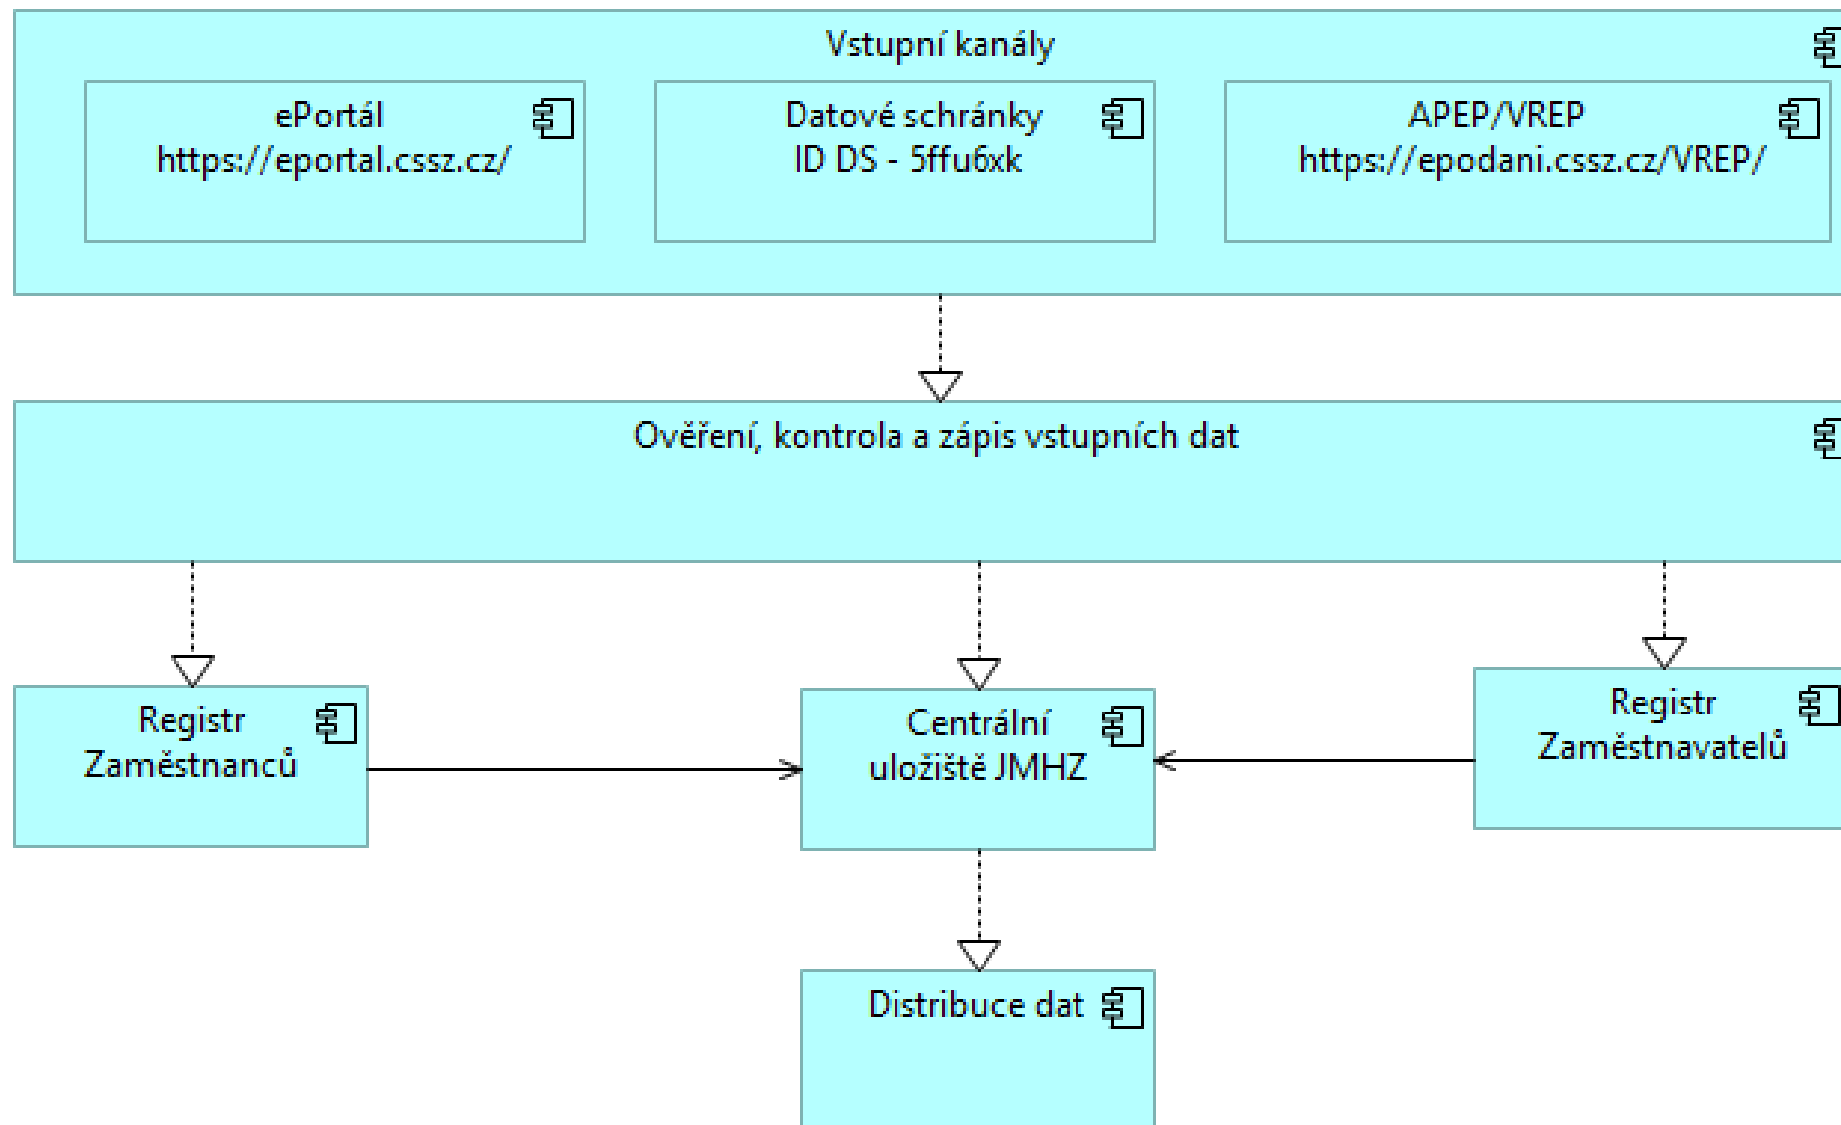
Vstupní kanály

ePortál
https://eportal.cssz.cz/

Datové schránky
ID DS - 5ffu6xk

APEP/VREP
https://epodani.cssz.cz/VREP/

Ověření, kontrola a zápis vstupních dat

Registr
Zaměstnanců

Centrální
uložiště JMHZ

Registr
Zaměstnavatelů

Distribuce dat